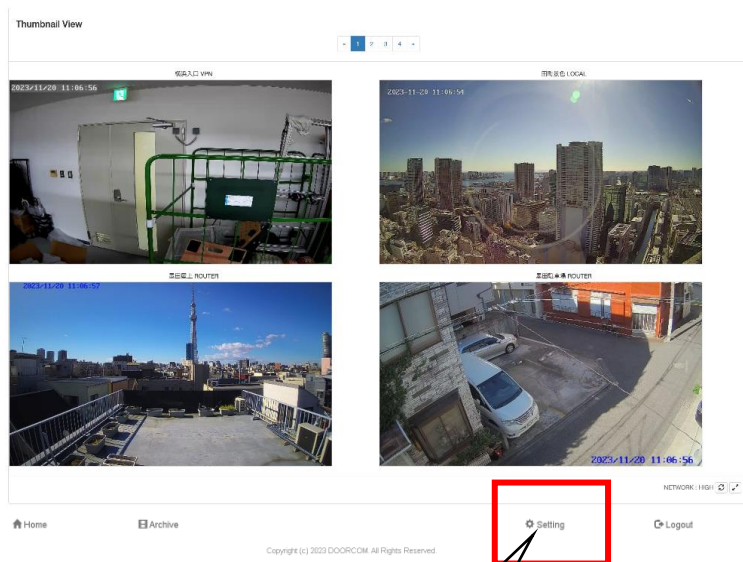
Thumbnail View

« 1 2 3 4 »

倉庫入口 VPN

2023/11/20 11:06:56

田町屋上 LOCAL

2023-11-20 11:06:54

墨田屋上 ROUTER

2023/11/20 11:06:57

墨田駐車場 ROUTER

2023/11/20 11:06:56

NETWORK : HIGH

Home

Archive

Setting

Logout

Copyright (c) 2023 DOORCOM. All Rights Reserved.